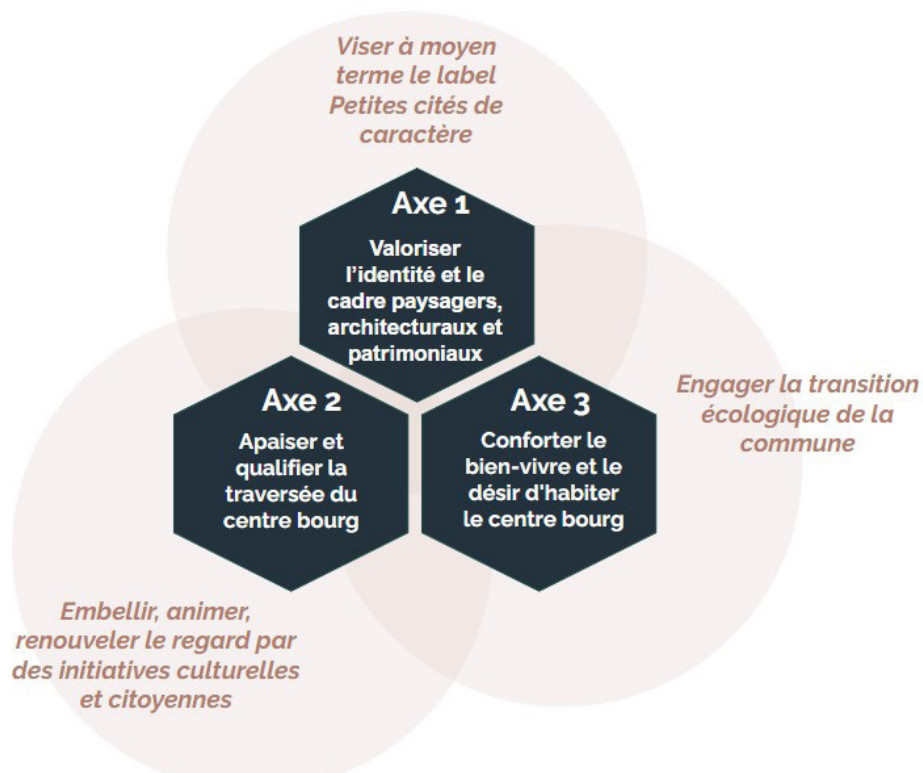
Viser à moyen terme le label Petites cités de caractère

Axe 1

Valoriser l'identité et le cadre paysagers, architecturaux et patrimoniaux

Axe 2

Apaiser et qualifier la traversée du centre bourg

Axe 3

Conforter le bien-vivre et le désir d'habiter le centre bourg

Engager la transition écologique de la commune

Embellir, animer, renouveler le regard par des initiatives culturelles et citoyennes